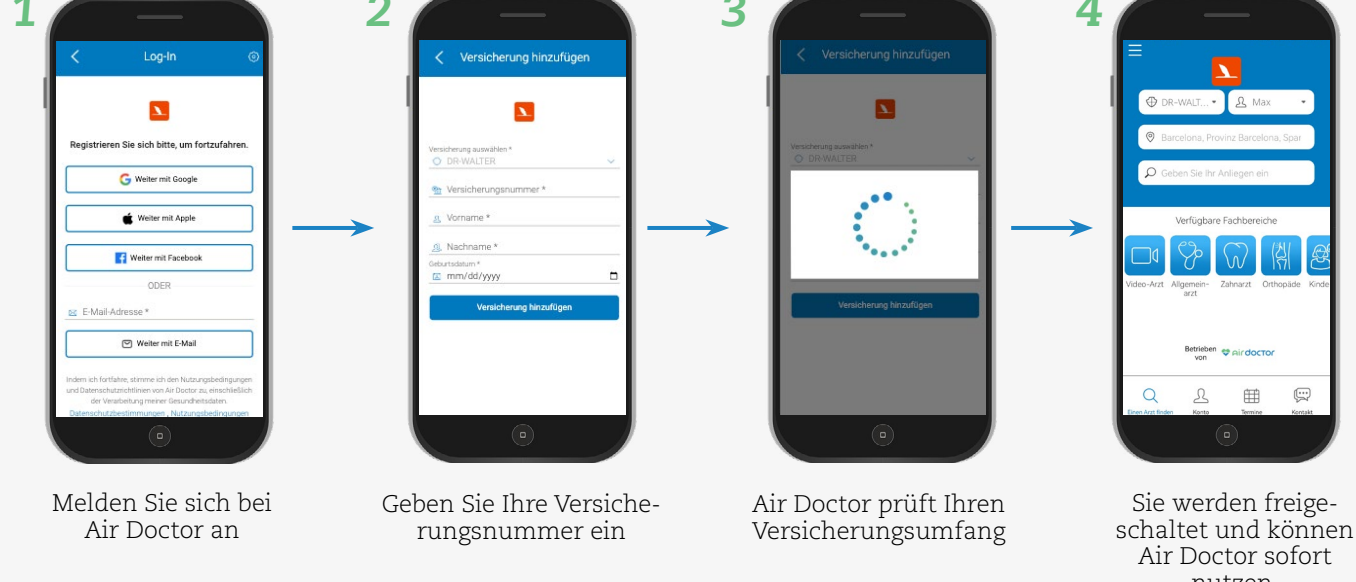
1

Log-In

Registrieren Sie sich bitte, um fortzufahren.

Weiter mit Google

Weiter mit Apple

Weiter mit Facebook

ODER

E-Mail-Adresse *

Weiter mit E-Mail

Indem ich fortfahre, stimme ich den Nutzungsbedingungen und Datenschutzrichtlinien von Air Doctor zu, einschließlich der Verarbeitung meiner Gesundheitsdaten.
Datenschutzbestimmungen , Nutzungsbedingungen

Melden Sie sich bei Air Doctor an

2

Versicherung hinzufügen

Versicherung auswählen *
DR-WALTER

Versicherungsnummer *

Vorname *

Nachname *

Geburtsdatum *
mm/dd/yyyy

Versicherung hinzufügen

Geben Sie Ihre Versicherungsnummer ein

3

Versicherung hinzufügen

Versicherung auswählen *
DR-WALTER

Versicherung hinzufügen

Air Doctor prüft Ihren Versicherungsumfang

4

DR-WALT...

Max

Barcelona, Provinz Barcelona, Spar

Geben Sie Ihr Anliegen ein

Verfügbare Fachbereiche

Video-Arzt
Allgemein-arzt
Zahnarzt
Orthopäde
Kinde

Betrieben von airdoctor

Einen Arzt finden
Konto
Termine
Kontakt

Sie werden freigeschaltet und können Air Doctor sofort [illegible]